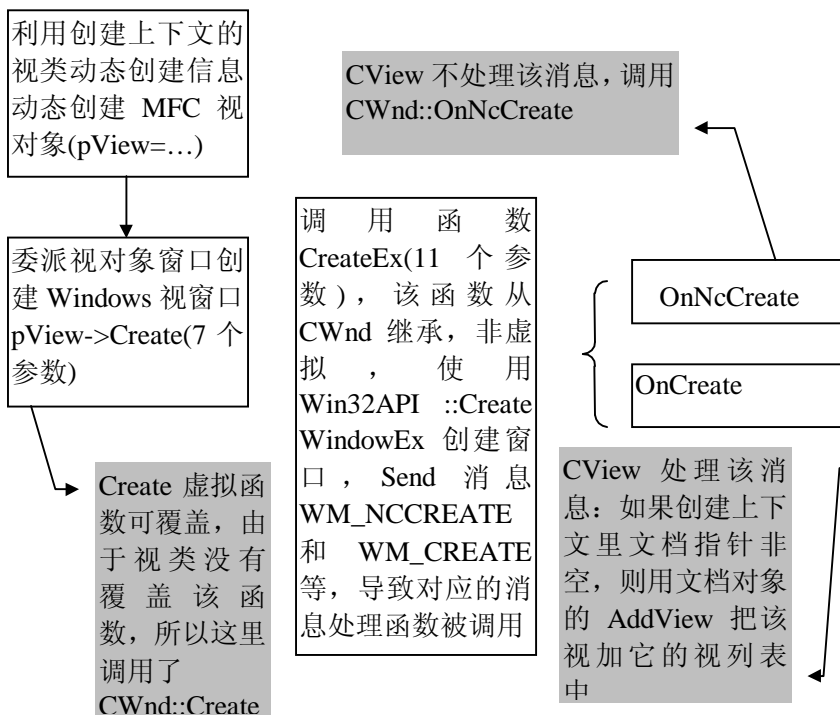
利用创建上下文的视类动态创建信息动态创建 MFC 视对象(pView=…)

委派视对象窗口创建 Windows 视窗口 pView->Create(7 个参数)

Create 虚拟函数可覆盖，由于视类没有覆盖该函数，所以这里调用了 CWnd::Create

调用函数 CreateEx(11 个参数)，该函数从 CWnd 继承，非虚拟，使用 Win32API ::CreateWindowEx 创建窗口，Send 消息 WM_NCCREATE 和 WM_CREATE 等，导致对应的消息处理函数被调用

CView 不处理该消息，调用 CWnd::OnNcCreate

OnNcCreate

OnCreate

CView 处理该消息：如果创建上下文里文档指针非空，则用文档对象的 AddView 把该视加它的视列表中